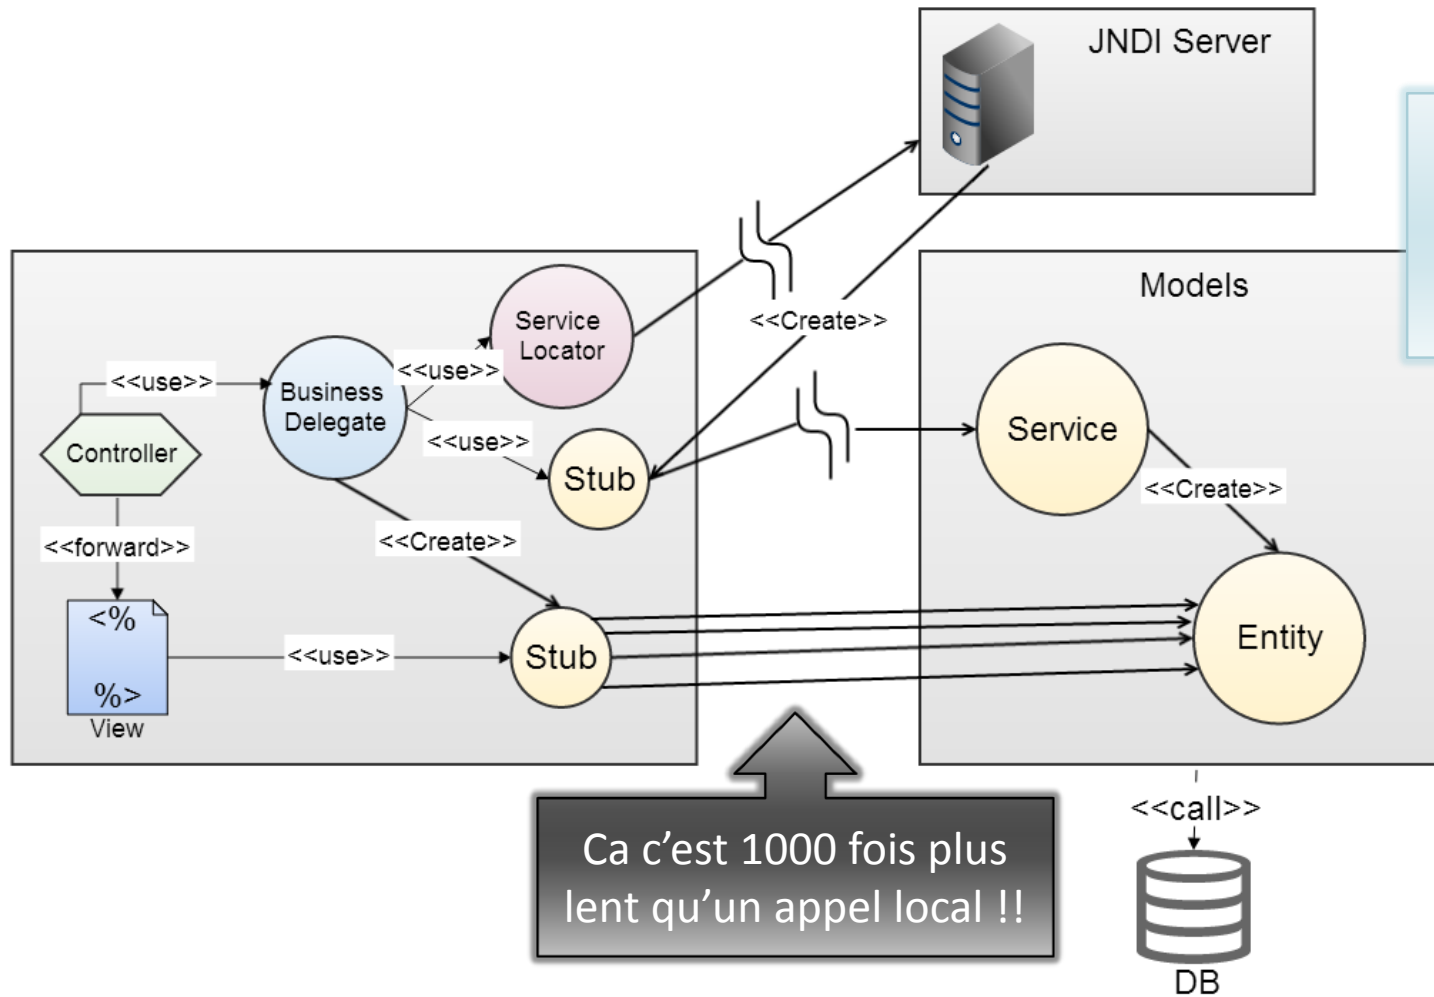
JNDI Server

Models

<<Create>>

Service Locator

<<use>>

<<use>>

Business Delegate

Controller

<<use>>

Stub

Service

<<Create>>

<<forward>>

<<Create>>

<%

%>

View

<<use>>

Stub

Entity

<<call>>

DB

Ca c’est 1000 fois plus lent qu’un appel local !!